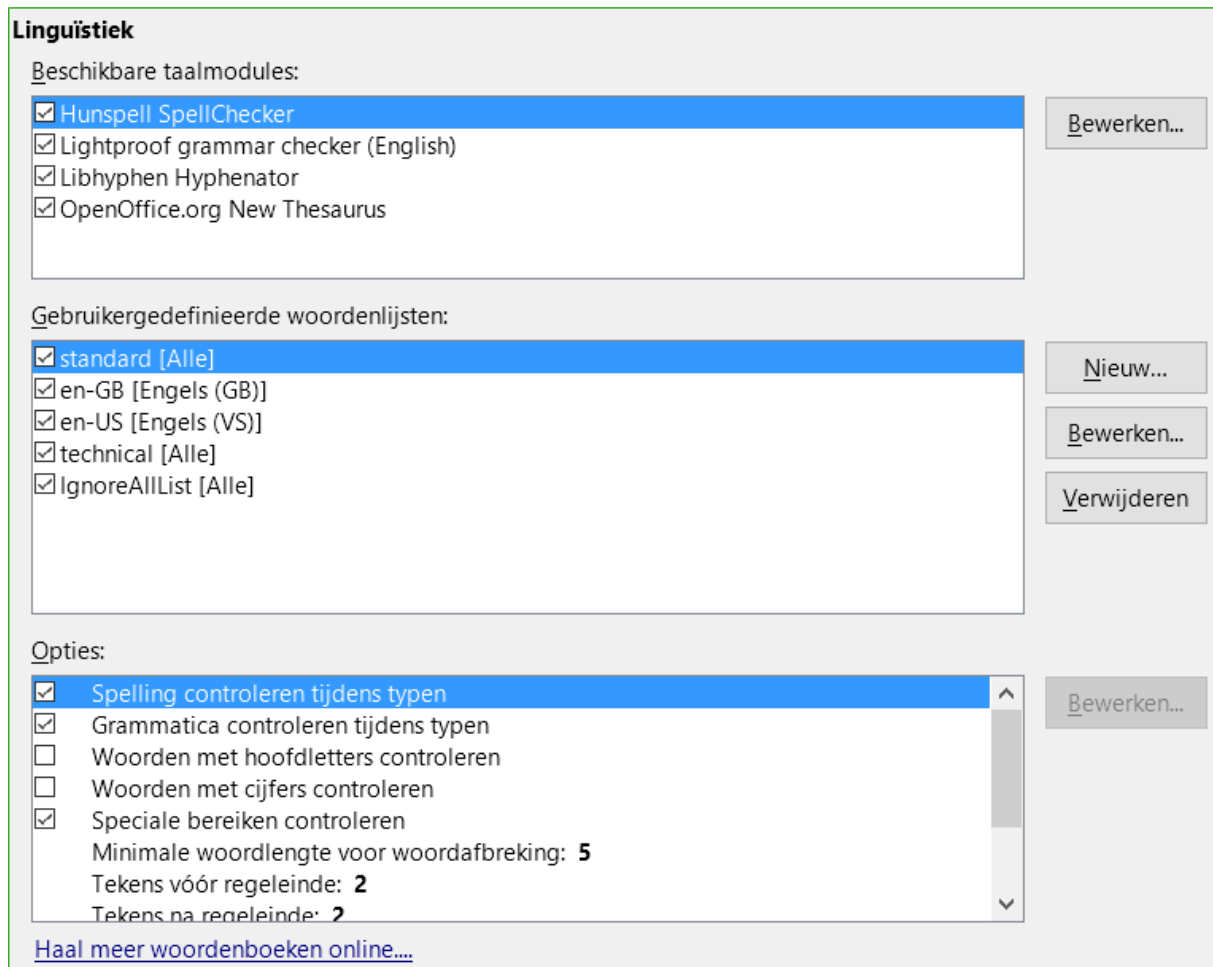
Linguïstiek

Beschikbare taalmodules:

☑ Hunspell SpellChecker
☑ Lightproof grammar checker (English)
☑ Libhyphen Hyphenator
☑ OpenOffice.org New Thesaurus

Bewerken...

Gebruikergedefinieerde woordenlijsten:

☑ standard [Alle]
☑ en-GB [Engels (GB)]
☑ en-US [Engels (VS)]
☑ technical [Alle]
☑ IgnoreAllList [Alle]

Nieuw...
Bewerken...
Verwijderen

Opties:

☑ Spelling controleren tijdens typen
☑ Grammatica controleren tijdens typen
☐ Woorden met hoofdletters controleren
☐ Woorden met cijfers controleren
☑ Speciale bereiken controleren
Minimale woordlengte voor woordafbreking: 5
Tekens vóór regeleinde: 2
Tekens na regeleinde: 2

Bewerken...

Haal meer woordenboeken online....